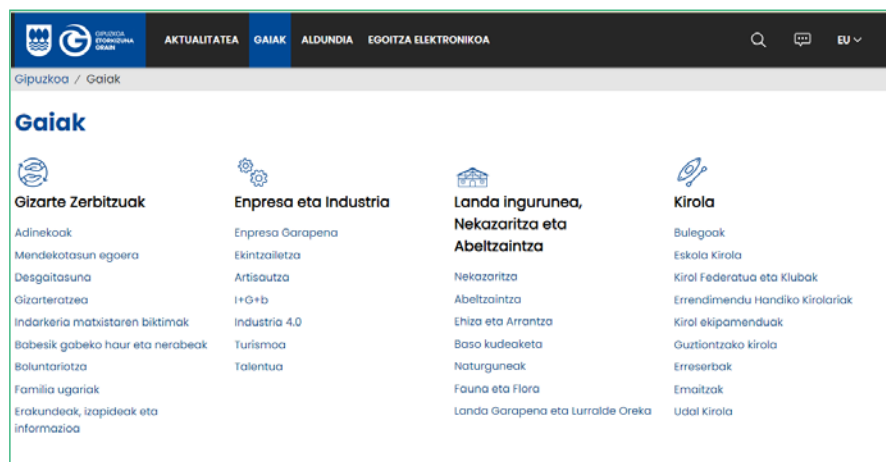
GIPUZKOA ETORKIZUNA ORAIN

AKTUALITATEA GAIAK ALDUNDIA EGOITZA ELEKTRONIKOA

EU

Gipuzkoa / Gaiak

Gaiak

Gizarte Zerbitzuak

Adinekoak
Mendekotasun egoera
Desgaitasuna
Gizarteratzea
Indarkeria matxistaren biktimak
Babesik gabeko haur eta nerabeak
Boluntariotza
Familia ugariak
Erakundeak, izapideak eta informazioa

Enpresa eta Industria

Enpresa Garapena
Ekintzailetza
Artisautza
I+G+b
Industria 4.0
Turismoa
Talentua

Landa ingurunea, Nekazaritza eta Abeltzaintza

Nekazaritza
Abeltzaintza
Ehiza eta Arrantza
Baso kudeaketa
Naturguneak
Fauna eta Flora
Landa Garapena eta Lurralde Oreka

Kirola

Bulegoak
Eskola Kirola
Kirol Federatua eta Klubak
Errendimendu Handiko Kirolariak
Kirol ekipamenduak
Guztiontzako kirola
Erreserbak
Emaitzak
Udal Kirola